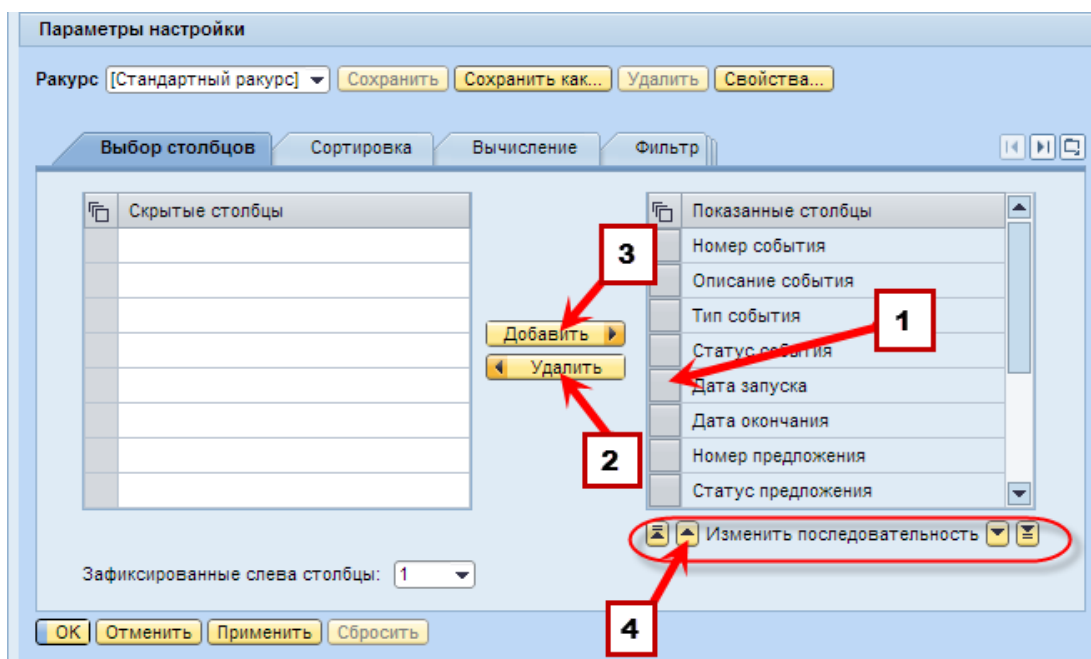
Параметры настройки

Ракурс [Стандартный ракурс] Сохранить Сохранить как... Удалить Свойства...

Выбор столбцов Сортировка Вычисление Фильтр

| Скрытые столбцы |
|---|
| |
| |
| |
| |
| |
| |
| |
| |

Добавить
Удалить

| Показанные столбцы |
|---|
| Номер события |
| Описание события |
| Тип события |
| Статус события |
| Дата запуска |
| Дата окончания |
| Номер предложения |
| Статус предложения |

3
1
2
4

Изменить последовательность

Зафиксированные слева столбцы: 1

OK Отменить Применить Сбросить